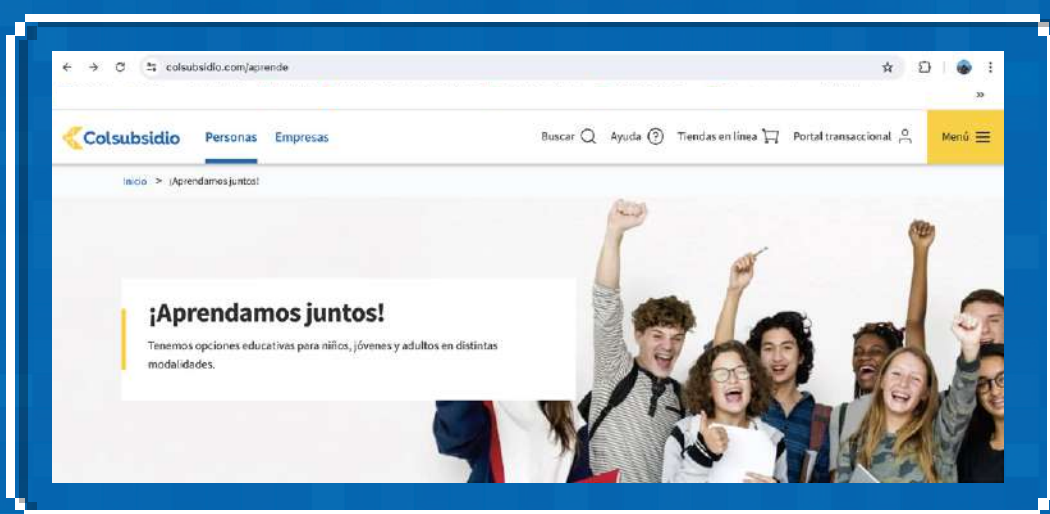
colsubsidio.com/aprende

»

Colsubsidio Personas Empresas

Buscar Ayuda Tiendas en línea Portal transaccional Menú

Inicio > ¡Aprendamos juntos!

¡Aprendamos juntos!

Tenemos opciones educativas para niños, jóvenes y adultos en distintas modalidades.